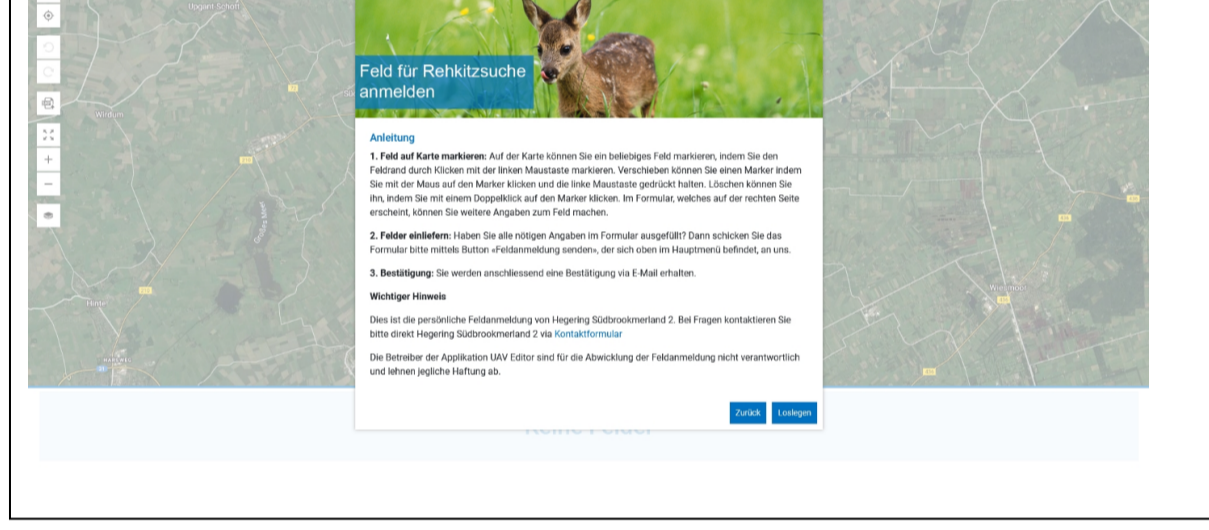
Feld für Rehkitzsuche anmelden

Anleitung

**1. Feld auf Karte markieren:** Auf der Karte können Sie ein beliebiges Feld markieren, indem Sie den Feldrand durch Klicken mit der linken Maustaste markieren. Verschieben können Sie einen Marker indem Sie mit der Maus auf den Marker klicken und die linke Maustaste gedrückt halten. Löschen können Sie ihn, indem Sie mit einem Doppelklick auf den Marker klicken. Im Formular, welches auf der rechten Seite erscheint, können Sie weitere Angaben zum Feld machen.

**2. Felder einliefern:** Haben Sie alle nötigen Angaben im Formular ausgefüllt? Dann schicken Sie das Formular bitte mittels Button «Feldanmeldung senden», der sich oben im Hauptmenü befindet, an uns.

**3. Bestätigung:** Sie werden anschliessend eine Bestätigung via E-Mail erhalten.

**Wichtiger Hinweis**

Dies ist die persönliche Feldanmeldung von Hegering Südbrookmerland 2. Bei Fragen kontaktieren Sie bitte direkt Hegering Südbrookmerland 2 via Kontaktformular

Die Betreiber der Applikation UAV Editor sind für die Abwicklung der Feldanmeldung nicht verantwortlich und lehnen jegliche Haftung ab.

Zurück Loslegen

Keine Felder